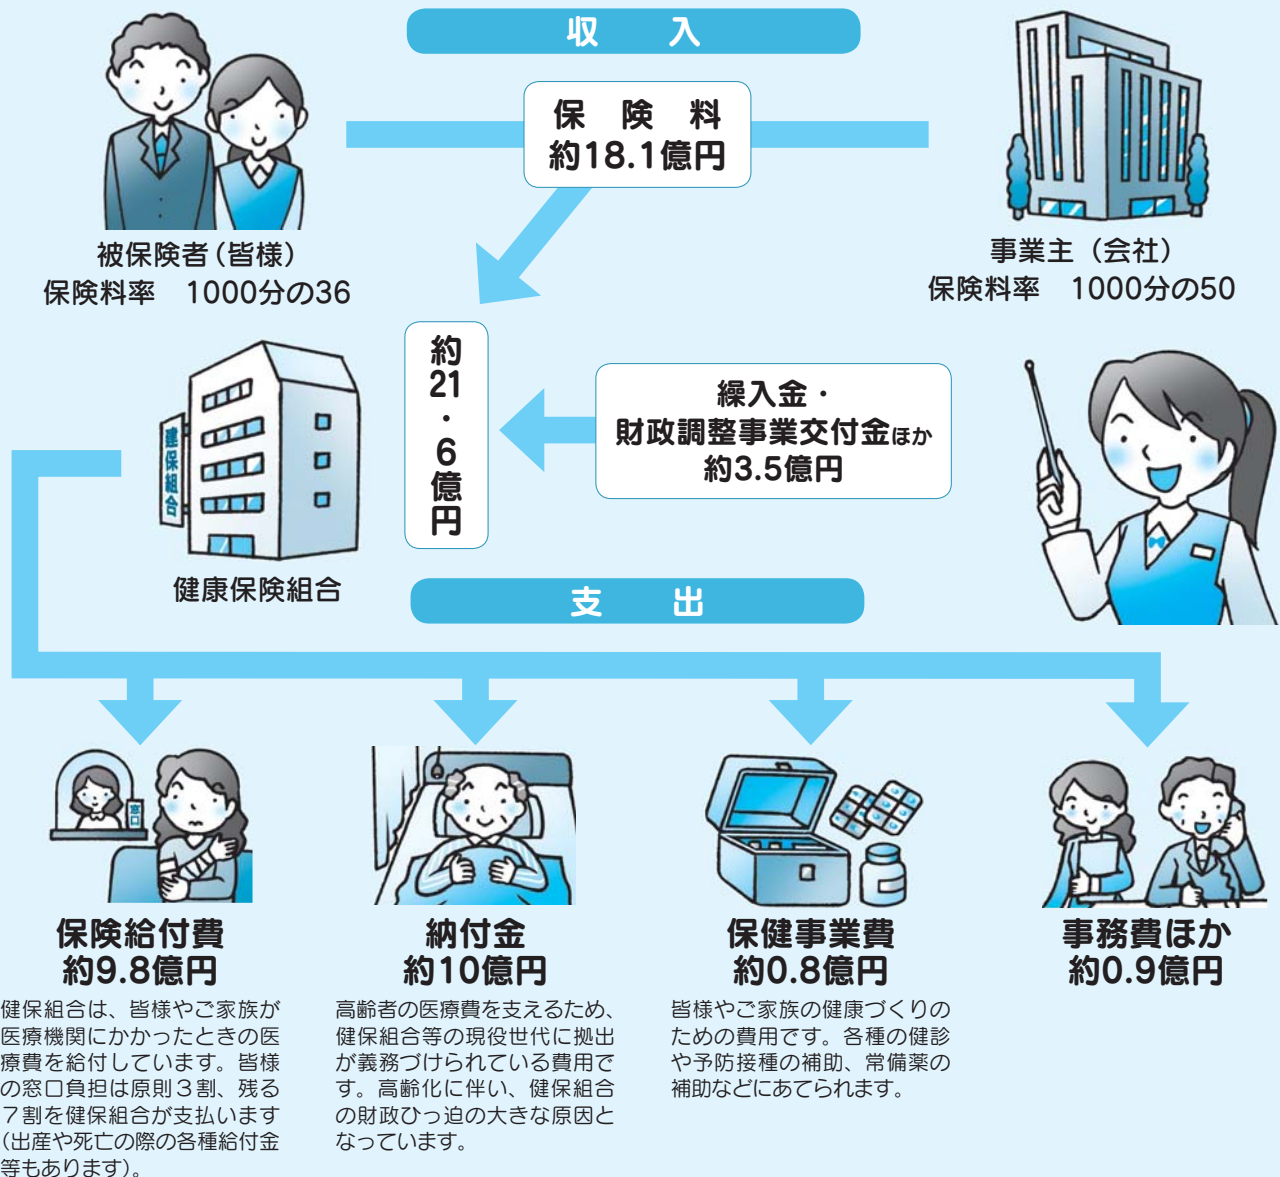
収　入

保　険　料
約18.1億円

被保険者（皆様）
保険料率　1000分の36

事業主（会社）
保険料率　1000分の50

約21・6億円

繰入金・
財政調整事業交付金ほか
約3.5億円

健保組合

健康保険組合

支　出

窓口

保険給付費
約9.8億円

健保組合は、皆様やご家族が医療機関にかかったときの医療費を給付しています。皆様の窓口負担は原則３割、残る７割を健保組合が支払います（出産や死亡の際の各種給付金等もあります）。

納付金
約10億円

高齢者の医療費を支えるため、健保組合等の現役世代に拠出が義務づけられている費用です。高齢化に伴い、健保組合の財政ひっ迫の大きな原因となっています。

保健事業費
約0.8億円

皆様やご家族の健康づくりのための費用です。各種の健診や予防接種の補助、常備薬の補助などにあてられます。

事務費ほか
約0.9億円